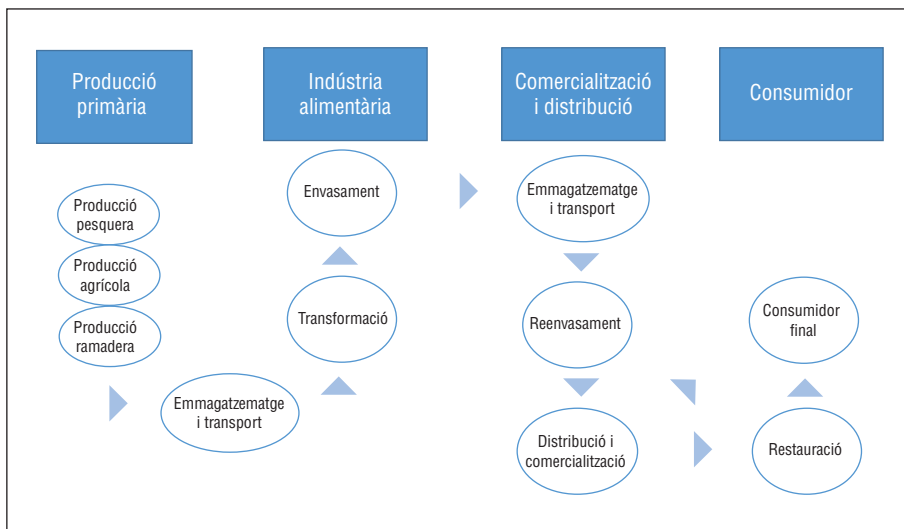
Producció primària

Indústria alimentària

Comercialització i distribució

Consumidor

Producció pesquera

Producció agrícola

Producció ramadera

Emmagatzematge i transport

Transformació

Envasament

Emmagatzematge i transport

Reenvasament

Distribució i comercialització

Restauració

Consumidor final